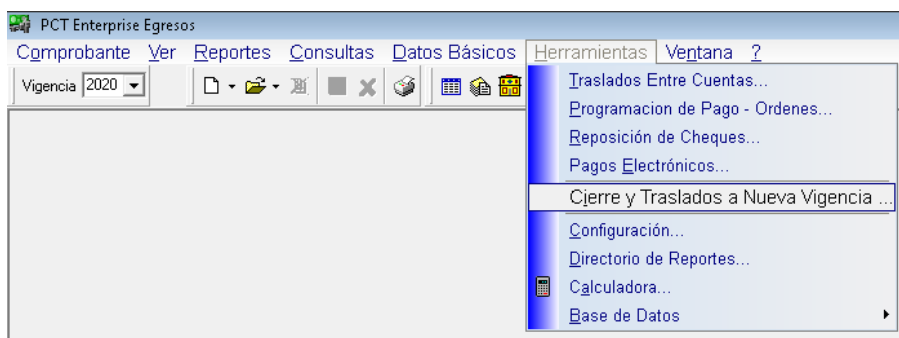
PCT Enterprise Egresos

Comprobante Ver Reportes Consultas Datos Básicos Herramientas Ventana ?

Vigencia 2020

Traslados Entre Cuentas...
Programacion de Pago - Ordenes...
Reposición de Cheques...
Pagos Electrónicos...
Cierre y Traslados a Nueva Vigencia ...
Configuración...
Directorio de Reportes...
Calculadora...
Base de Datos